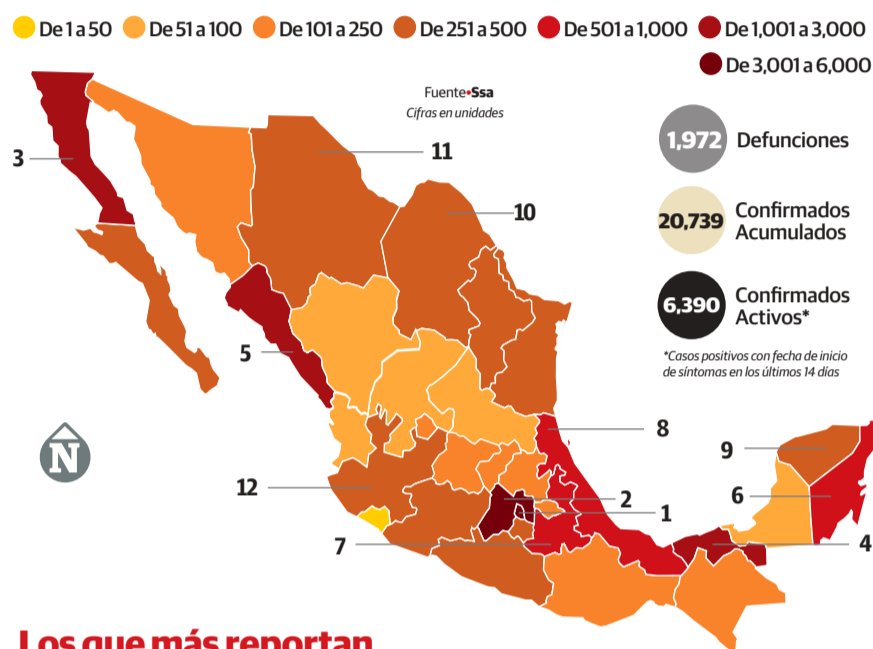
De 1 a 50 De 51 a 100 De 101 a 250 De 251 a 500 De 501 a 1,000 De 1,001 a 3,000 De 3,001 a 6,000

Fuente•Ssa
Cifras en unidades

1,972 Defunciones

20,739 Confirmados Acumulados

6,390 Confirmados Activos*

*Casos positivos con fecha de inicio de síntomas en los últimos 14 días

3
11
10
5
8
9
6
12
2
1
7
4

N

Los que más reportan